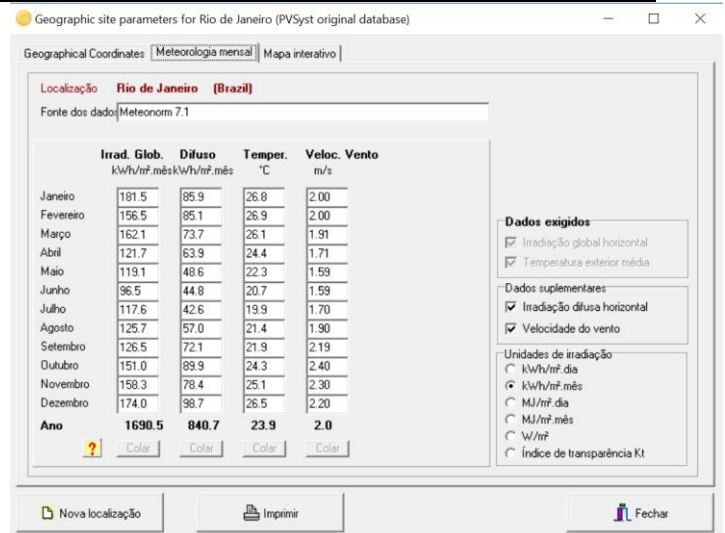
Geographic site parameters for Rio de Janeiro (PVSyst original database)

Geographical Coordinates | Meteorologia mensal | Mapa interativo

Localização Rio de Janeiro (Brazil)

Fonte dos dados Meteonorm 7.1

| | Irrad. Glob. kWh/m².mês | Difuso kWh/m².mês | Temper. °C | Veloc. Vento m/s |
|---|---|---|---|---|
| Janeiro | 181.5 | 85.9 | 26.8 | 2.00 |
| Fevereiro | 156.5 | 85.1 | 26.9 | 2.00 |
| Março | 162.1 | 73.7 | 26.1 | 1.91 |
| Abril | 121.7 | 63.9 | 24.4 | 1.71 |
| Maio | 119.1 | 48.6 | 22.3 | 1.59 |
| Junho | 96.5 | 44.8 | 20.7 | 1.59 |
| Julho | 117.6 | 42.6 | 19.9 | 1.70 |
| Agosto | 125.7 | 57.0 | 21.4 | 1.90 |
| Setembro | 126.5 | 72.1 | 21.9 | 2.19 |
| Outubro | 151.0 | 89.9 | 24.3 | 2.40 |
| Novembro | 158.3 | 78.4 | 25.1 | 2.30 |
| Dezembro | 174.0 | 98.7 | 26.5 | 2.20 |
| Ano | 1690.5 | 840.7 | 23.9 | 2.0 |

? Colar Colar Colar Colar

Dados exigidos
Irradiação global horizontal
Temperatura exterior média

Dados suplementares
Irradiação difusa horizontal
Velocidade do vento

Unidades de irradiação
kWh/m².dia
kWh/m².mês
MJ/m².dia
MJ/m².mês
W/m²
Índice de transparência Kt

Nova localização
Imprimir
Fechar